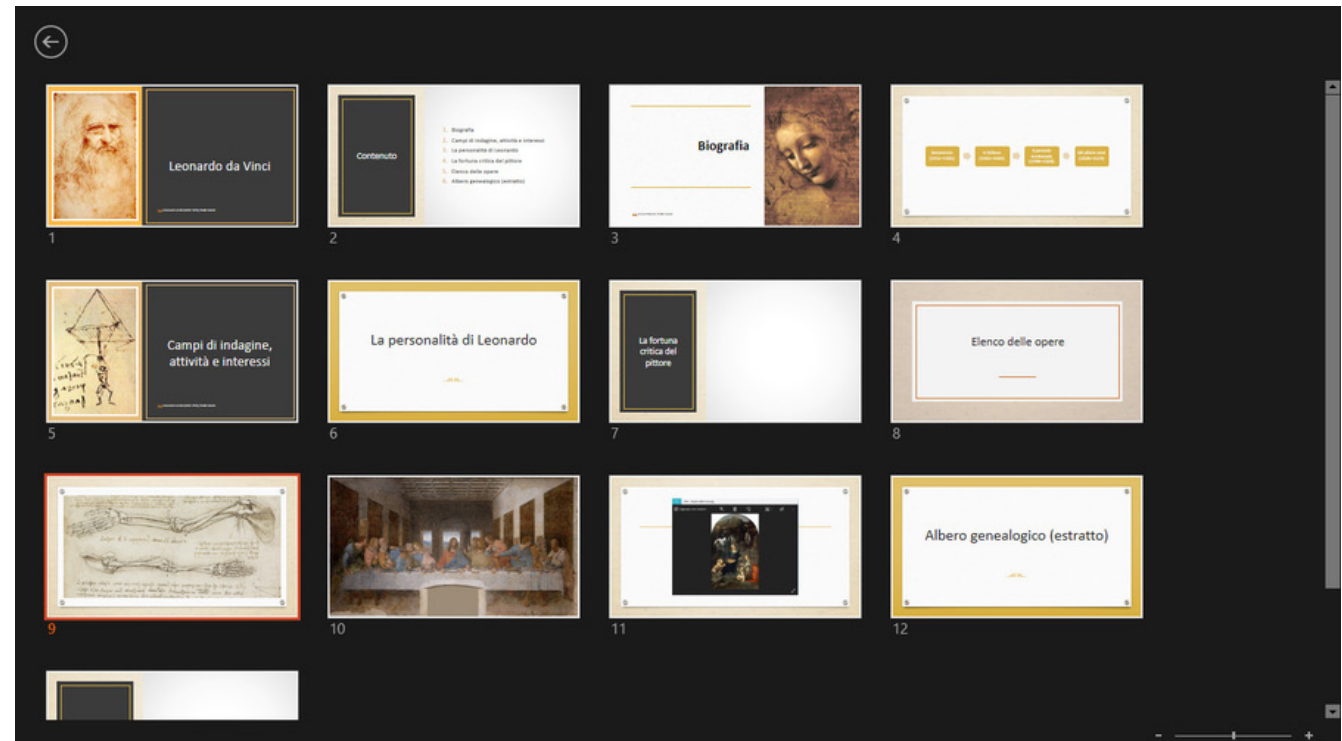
Leonardo da Vinci

1

Contenuto

1. Biografia
2. Campi di indagine, attività e interessi
3. La personalità di Leonardo
4. La fortuna critica del pittore
5. Elenco delle opere
6. Albero genealogico (estratto)

2

Biografia

3

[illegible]

4

Campi di indagine, attività e interessi

5

La personalità di Leonardo

6

La fortuna critica del pittore

7

Elenco delle opere

8

9

10

11

Albero genealogico (estratto)

12

-

+